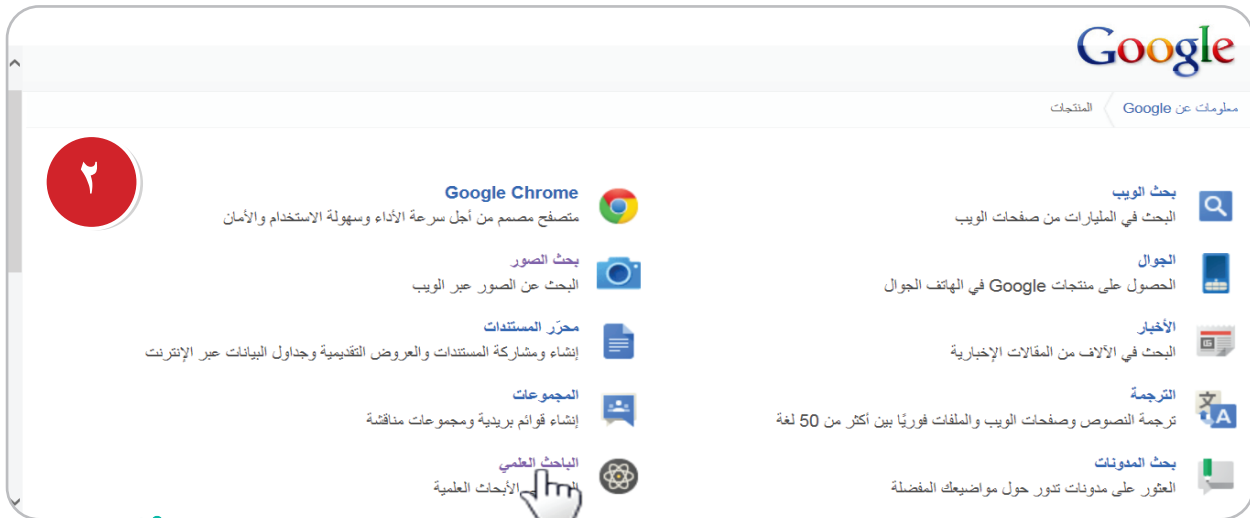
Google

معلومات عن Google    المنتجات

٢

بحث الويب
البحث في المليارات من صفحات الويب

Google Chrome
متصفح مصمم من أجل سرعة الأداء وسهولة الاستخدام والأمان

الجوال
الحصول على منتجات Google في الهاتف الجوال

بحث الصور
البحث عن الصور عبر الويب

الأخبار
البحث في الآلاف من المقالات الإخبارية

محرّر المستندات
إنشاء ومشاركة المستندات والعروض التقديمية وجداول البيانات عبر الإنترنت

الترجمة
ترجمة النصوص وصفحات الويب والملفات فوريًا بين أكثر من 50 لغة

المجموعات
إنشاء قوائم بريدية ومجموعات مناقشة

بحث المدونات
العثور على مدونات تدور حول مواضيعك المفضلة

الباحث العلمي
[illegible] الأبحاث العلمية